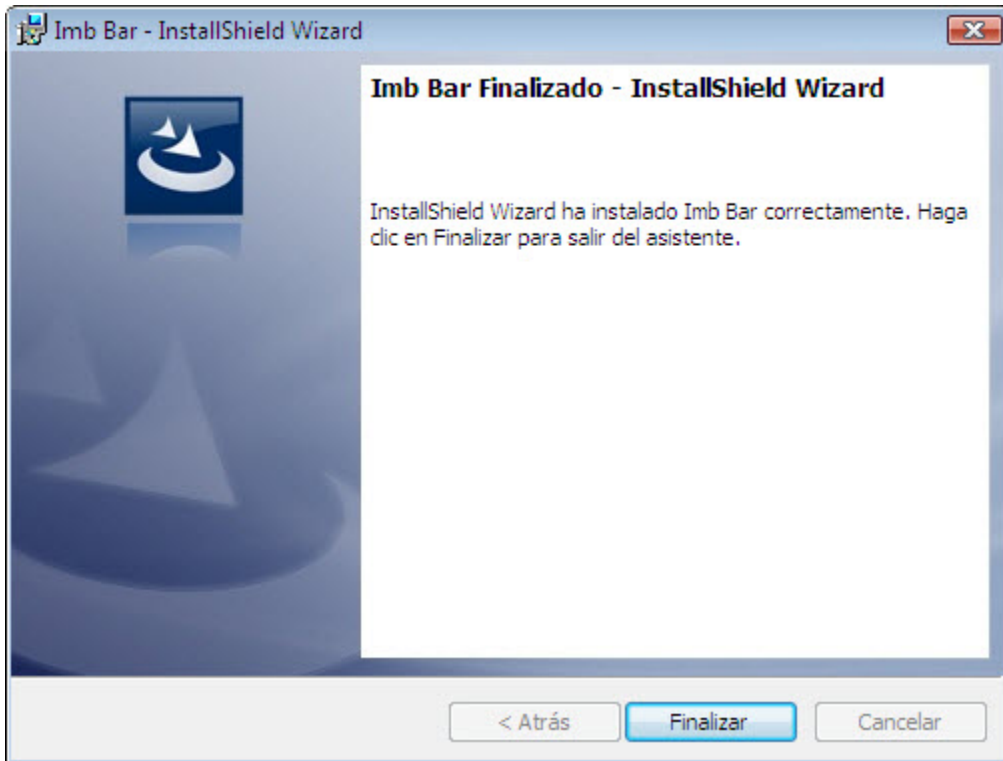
Imb Bar - InstallShield Wizard

Imb Bar Finalizado - InstallShield Wizard

InstallShield Wizard ha instalado Imb Bar correctamente. Haga clic en Finalizar para salir del asistente.

< Atrás

Finalizar

Cancelar